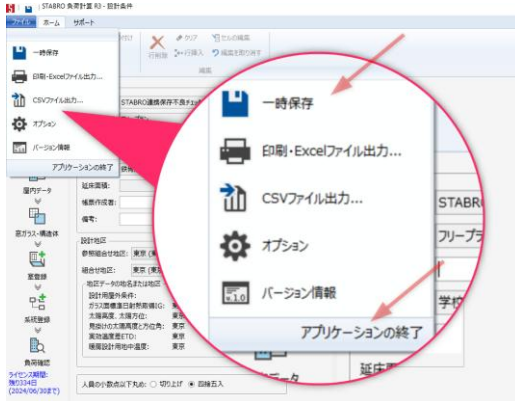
STABRO 負荷計算 R3 - 設計条件
ファイル
ホーム
サポート
一時保存
印刷・Excelファイル出力...
CSVファイル出力...
オプション
バージョン情報
アプリケーションの終了
クリア
セルの編集
行削除
行挿入
編集を取り消す
編集
STABRO連携保存不良チェック
屋内データ
延床面積:
報告作成者:
備考:
窓ガラス・構造体
室登録
系統登録
負荷確認
設計地区
参照組合せ地区:
東京
組合せ地区:
東京
地区データの地名または地区
設計用屋外条件:
ガラス面標準日射熱取得IG:
太陽高度, 太陽方位:
見掛けの太陽高度と方位角:
実効温度差ETD:
暖房設計用地中温度:
東京
東京
東京
東京
東京
ライセンス期間:
残り334日
(2024/06/30まで)
人員の小数点以下丸め:
切り上げ
四捨五入
一時保存
印刷・Excelファイル出力...
CSVファイル出力...
オプション
バージョン情報
アプリケーションの終了
STABRO
フリープラ
学校
延床